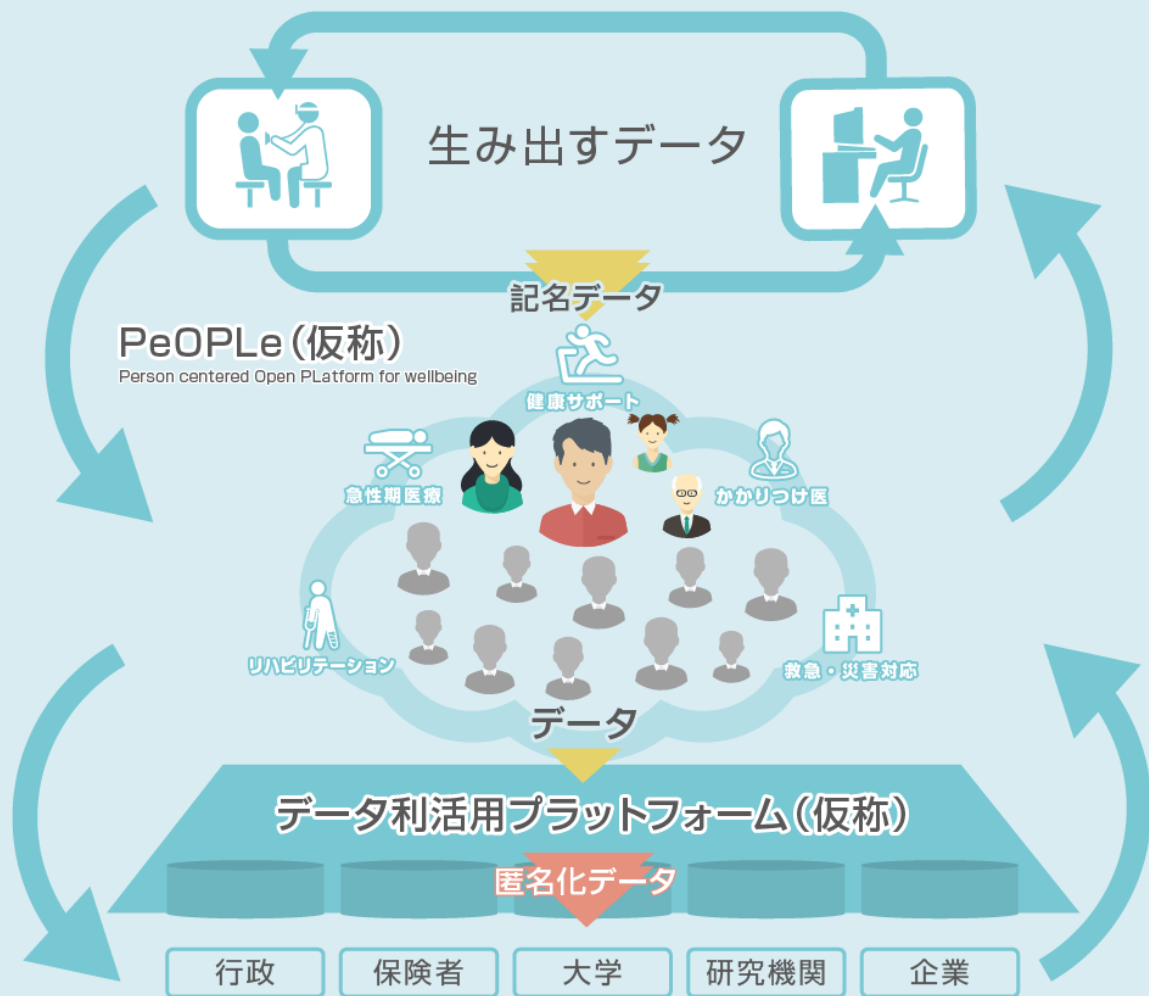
生み出すデータ

記名データ

PeOPLe（仮称）
Person centered Open PLatform for wellbeing

健康サポート

急性期医療

かかりつけ医

リハビリテーション

救急・災害対応

データ

データ利活用プラットフォーム（仮称）

匿名化データ

| 行政 | 保険者 | 大学 | 研究機関 | 企業 |